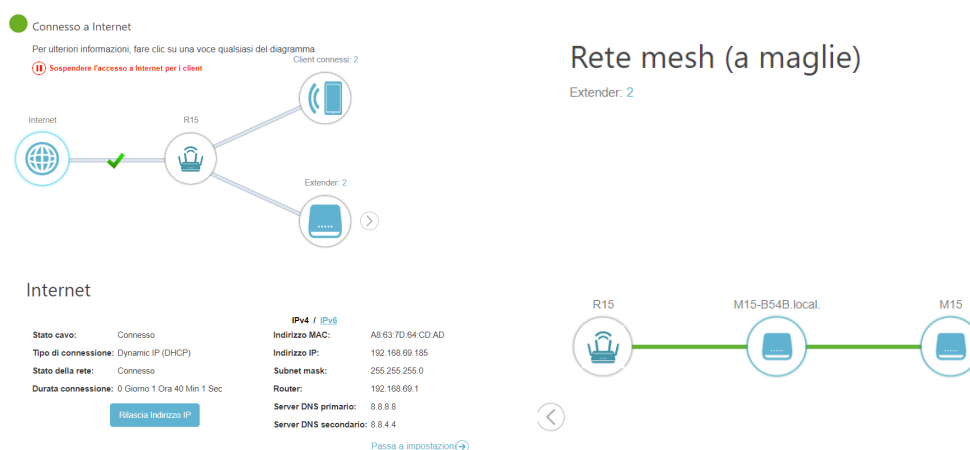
Connesso a Internet

Per ulteriori informazioni, fare clic su una voce qualsiasi del diagramma.

Sospendere l'accesso a Internet per i client

Client connessi: 2

Internet

R15

Extender: 2

Rete mesh (a maglie)

Extender: 2

Internet

| | |
|---|---|
| Stato cavo: | Connesso |
| Tipo di connessione: | Dynamic IP (DHCP) |
| Stato della rete: | Connesso |
| Durata connessione: | 0 Giorno 1 Ora 40 Min 1 Sec |

Rilascia Indirizzo IP

IPv4 / IPv6

| | |
|---|---|
| Indirizzo MAC: | A8:63:7D:64:CD:AD |
| Indirizzo IP: | 192.168.69.185 |
| Subnet mask: | 255.255.255.0 |
| Router: | 192.168.69.1 |
| Server DNS primario: | 8.8.8.8 |
| Server DNS secondario: | 8.8.4.4 |

Passa a impostazioni

R15

M15-B54B.local.

M15